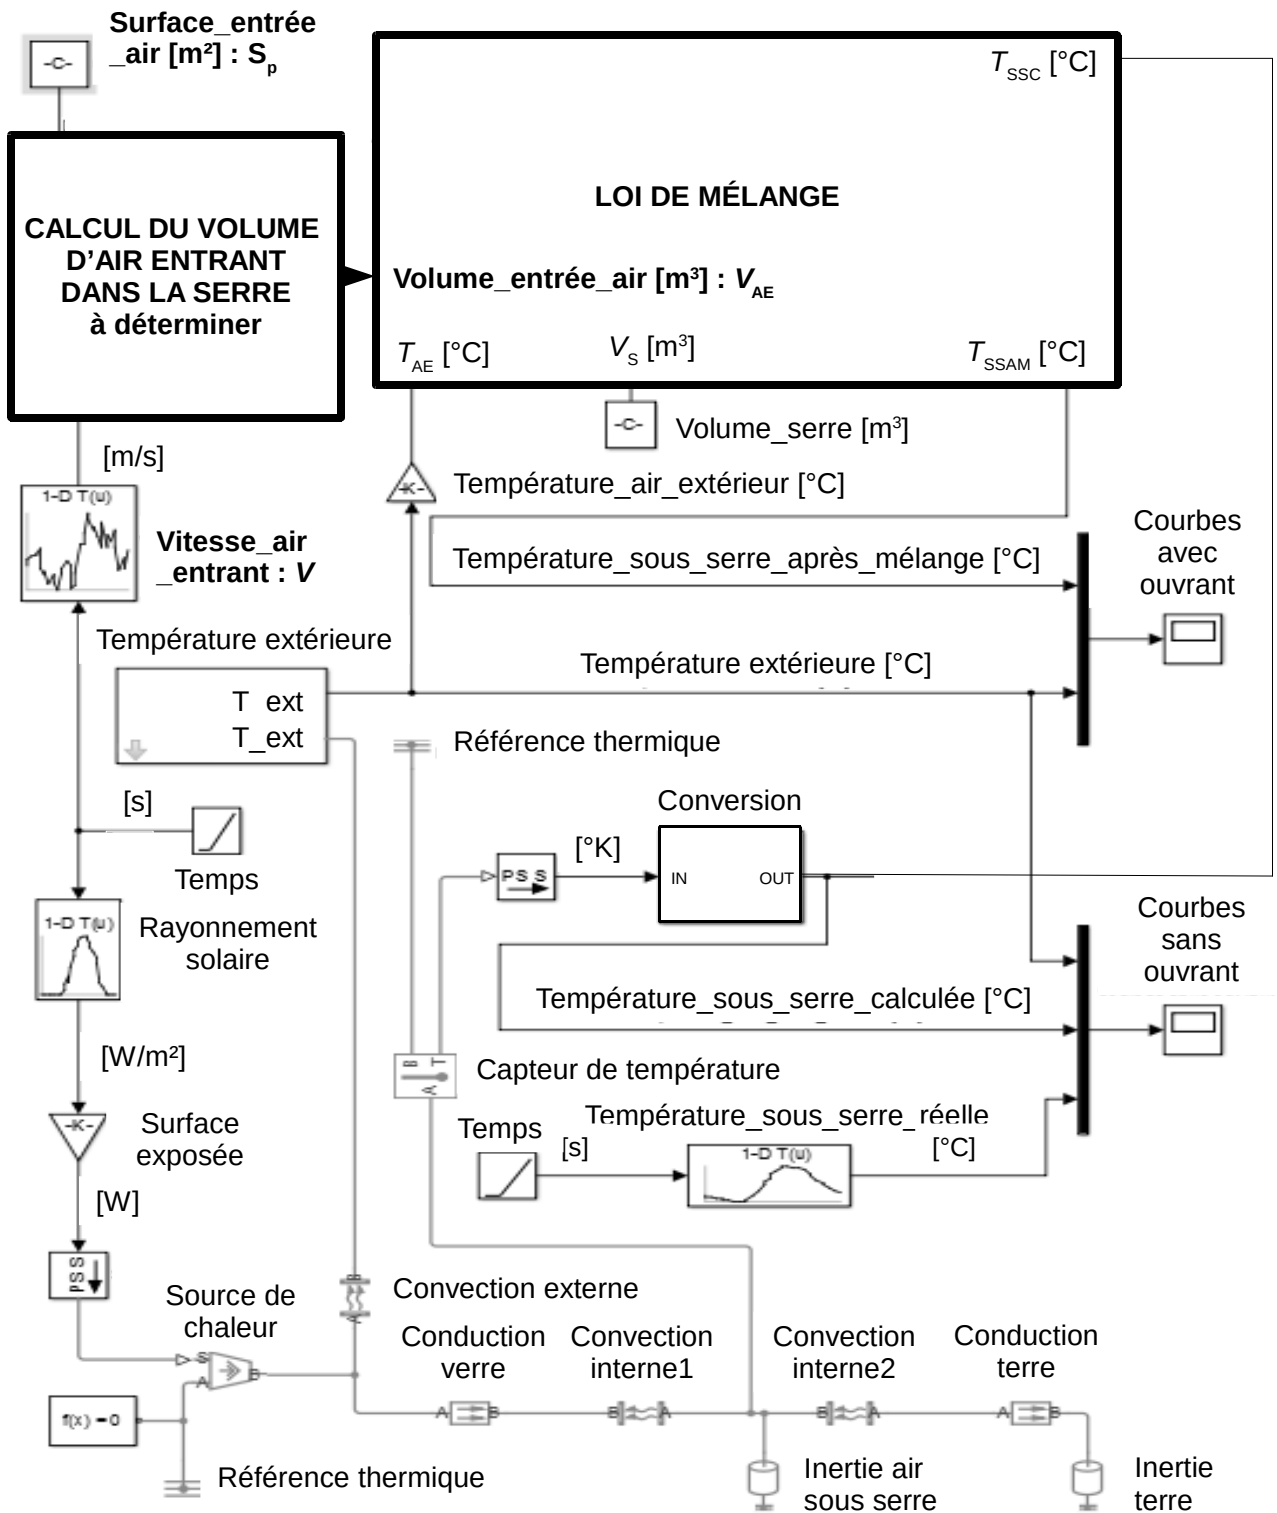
Surface_entrée_air [m²] : $S_p$

-C-

CALCUL DU VOLUME D'AIR ENTRANT DANS LA SERRE à déterminer

$T_{SSC}$ [°C]

LOI DE MÉLANGE

Volume_entrée_air [m³] : $V_{AE}$

$T_{AE}$ [°C]

$V_S$ [m³]

$T_{SSAM}$ [°C]

-C-

Volume_serre [m³]

[m/s]

-K-

Température_air_extérieur [°C]

1-D T(u)

Vitesse_air_entrant : $V$

Température_sous_serre_après_mélange [°C]

Courbes avec ouvrant

Température extérieure

Température extérieure [°C]

T ext

T_ext

Référence thermique

[s]

Conversion

Temps

PS S

[°K]

IN

OUT

1-D T(u)

Rayonnement solaire

Courbes sans ouvrant

Température_sous_serre_calculée [°C]

[W/m²]

Capteur de température

-K-

Surface exposée

Temps

Température_sous_serre_réelle

[s]

[°C]

1-D T(u)

[W]

S PS

Convection externe

Source de chaleur

Conduction verre

Convection interne1

Convection interne2

Conduction terre

f(x) = 0

Référence thermique

Inertie air sous serre

Inertie terre